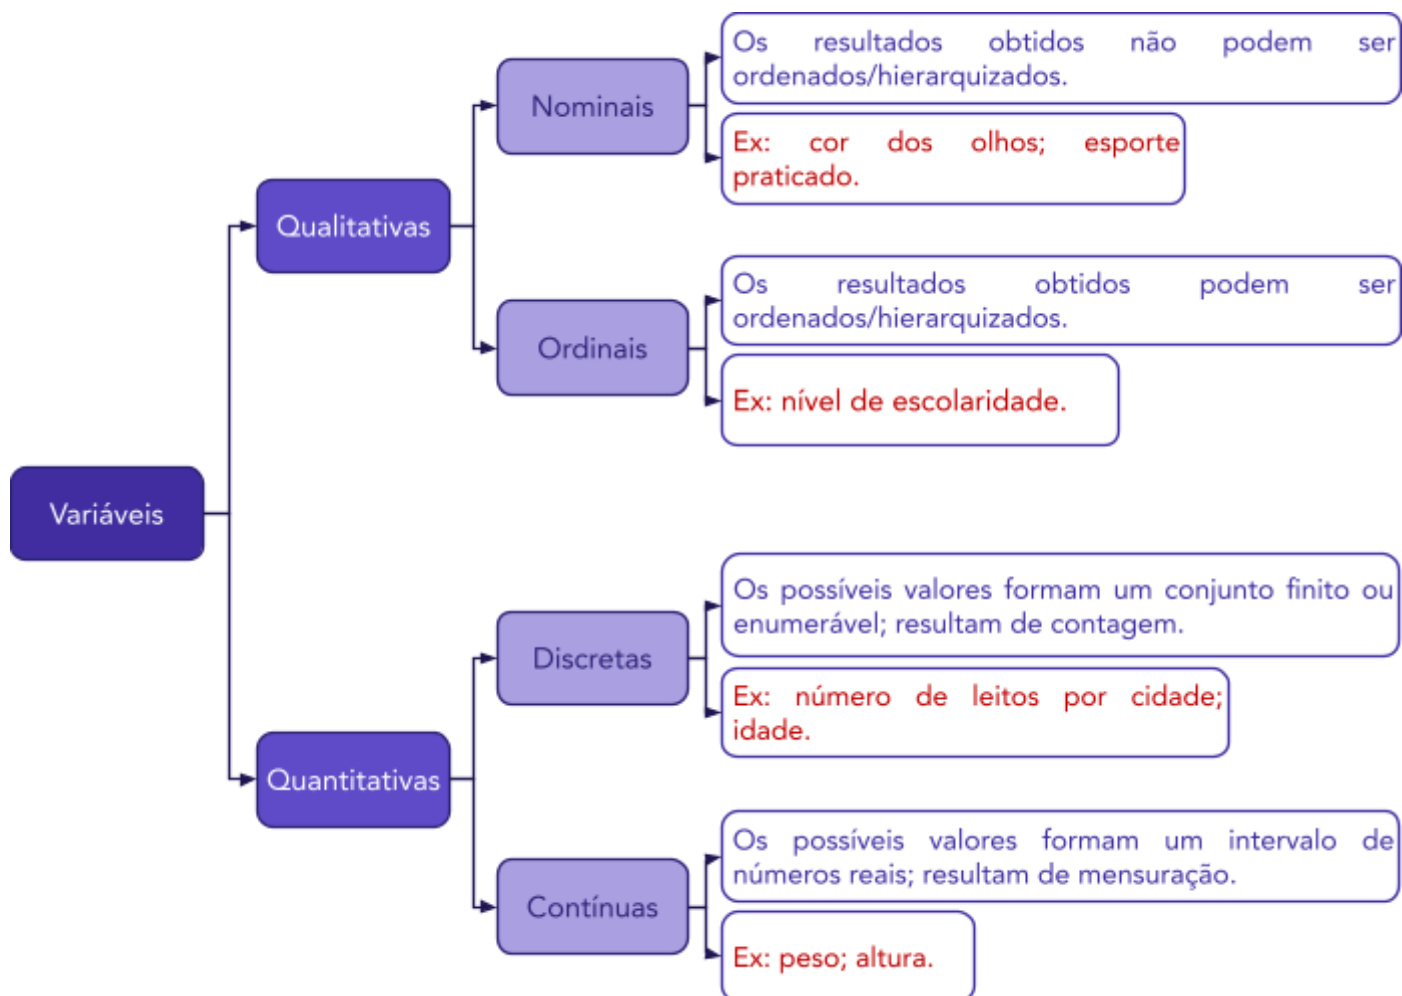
Variáveis

Qualitativas

Nominais

Os resultados obtidos não podem ser ordenados/hierarquizados.

Ex: cor dos olhos; esporte praticado.

Ordinais

Os resultados obtidos podem ser ordenados/hierarquizados.

Ex: nível de escolaridade.

Quantitativas

Discretas

Os possíveis valores formam um conjunto finito ou enumerável; resultam de contagem.

Ex: número de leitos por cidade; idade.

Contínuas

Os possíveis valores formam um intervalo de números reais; resultam de mensuração.

Ex: peso; altura.